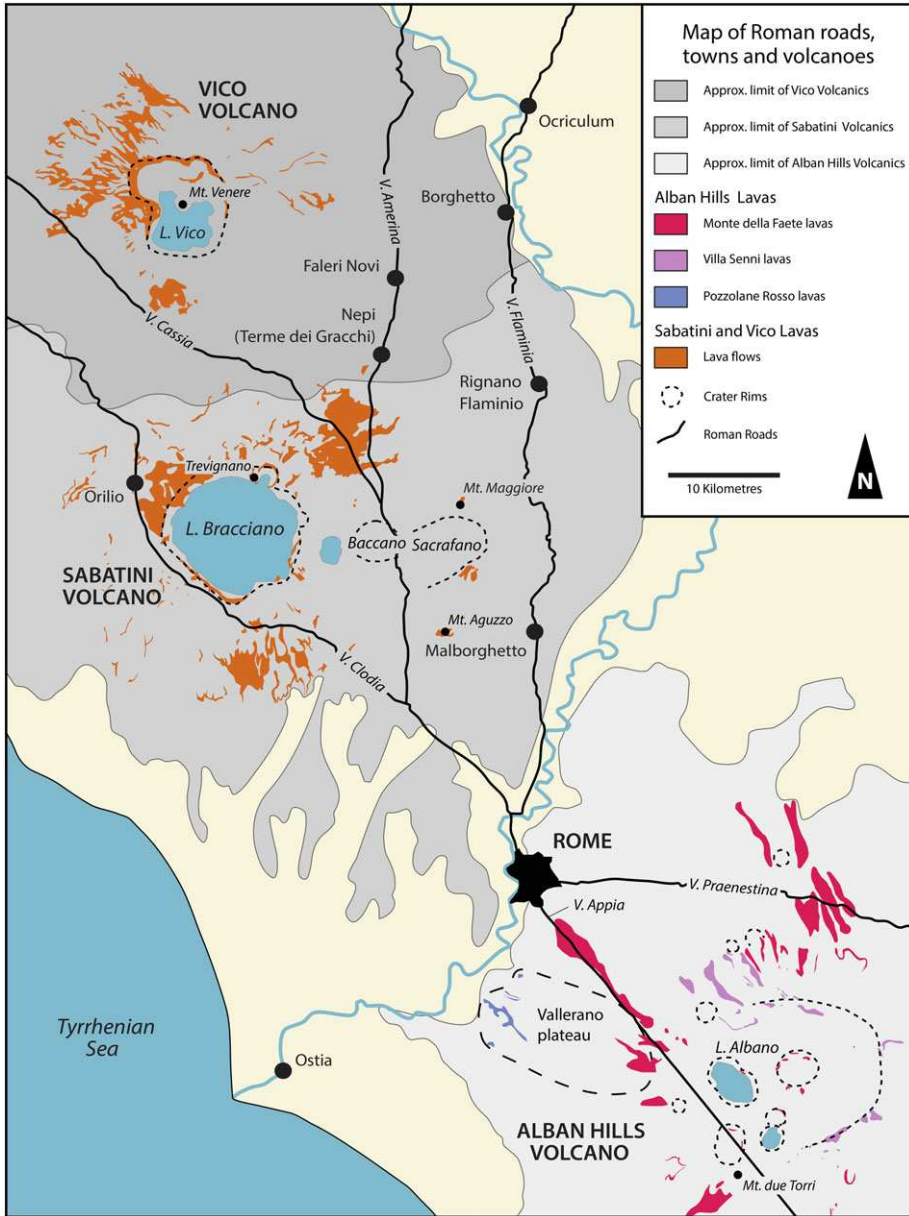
Map of Roman roads, towns and volcanoes

Approx. limit of Vico Volcanics

Approx. limit of Sabatini Volcanics

Approx. limit of Alban Hills Volcanics

Alban Hills Lavas

Monte della Faete lavas

Villa Senni lavas

Pozzolane Rosso lavas

Sabatini and Vico Lavas

Lava flows

Crater Rims

Roman Roads

10 Kilometres

N

VICO VOLCANO

Mt. Venere

L. Vico

V. Amerina

Ocriculum

Borghetto

Faleri Novi

Nepi (Terme dei Gracchi)

V. Cassia

V. Flaminia

Rignano Flaminio

Trevignano

Orilio

L. Bracciano

Mt. Maggiore

Baccano

Sacrafano

SABATINI VOLCANO

Mt. Aguzzo

Malborghetto

V. Clodia

ROME

V. Praenestina

V. Appia

Vallerano plateau

Tyrrhenian Sea

Ostia

L. Albano

ALBAN HILLS VOLCANO

Mt. due Torri